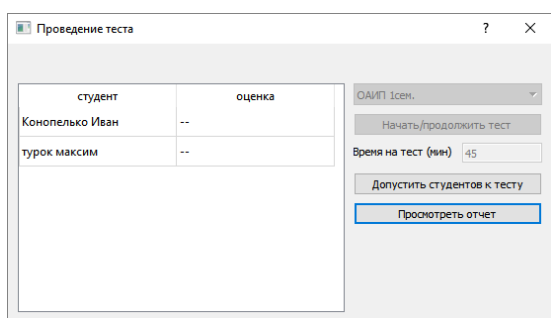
Проведение теста

?

| студент | оценка |
|---|---|
| Конопелько Иван | -- |
| турок максим | -- |

ОАИП 1сем.

Начать/продолжить тест

Время на тест (мин) 45

Допустить студентов к тесту

Просмотреть отчет